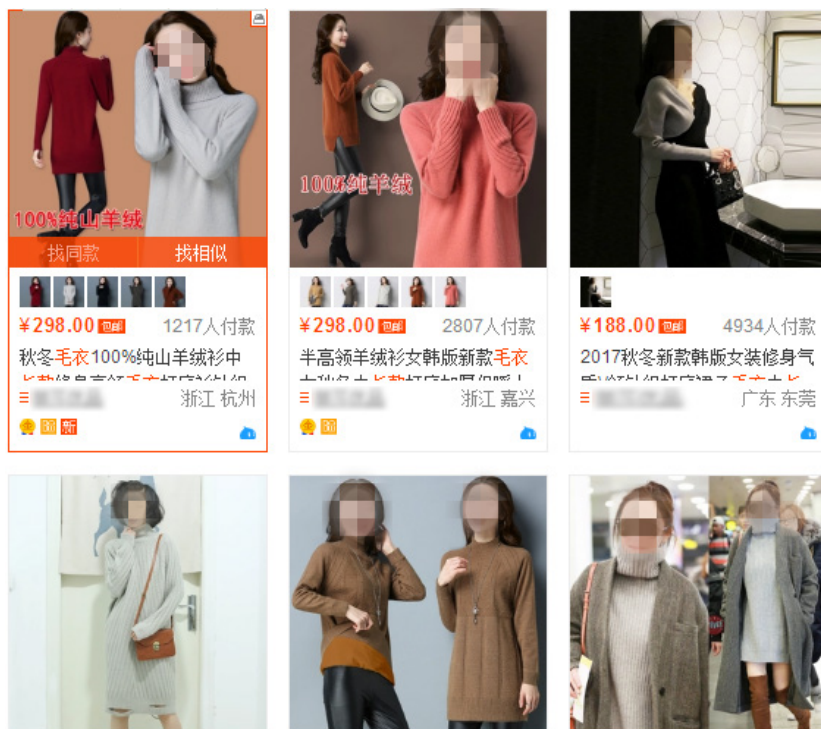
100%纯山羊绒

找同款 找相似

¥298.00 包邮 1217人付款

秋冬毛衣100%纯山羊绒衫中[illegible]

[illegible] 浙江 杭州

新

100%纯羊绒

¥298.00 包邮 2807人付款

半高领羊绒衫女韩版新款毛衣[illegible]

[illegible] 浙江 嘉兴

¥188.00 包邮 4934人付款

2017秋冬新款韩版女装修身气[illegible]

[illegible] 广东 东莞